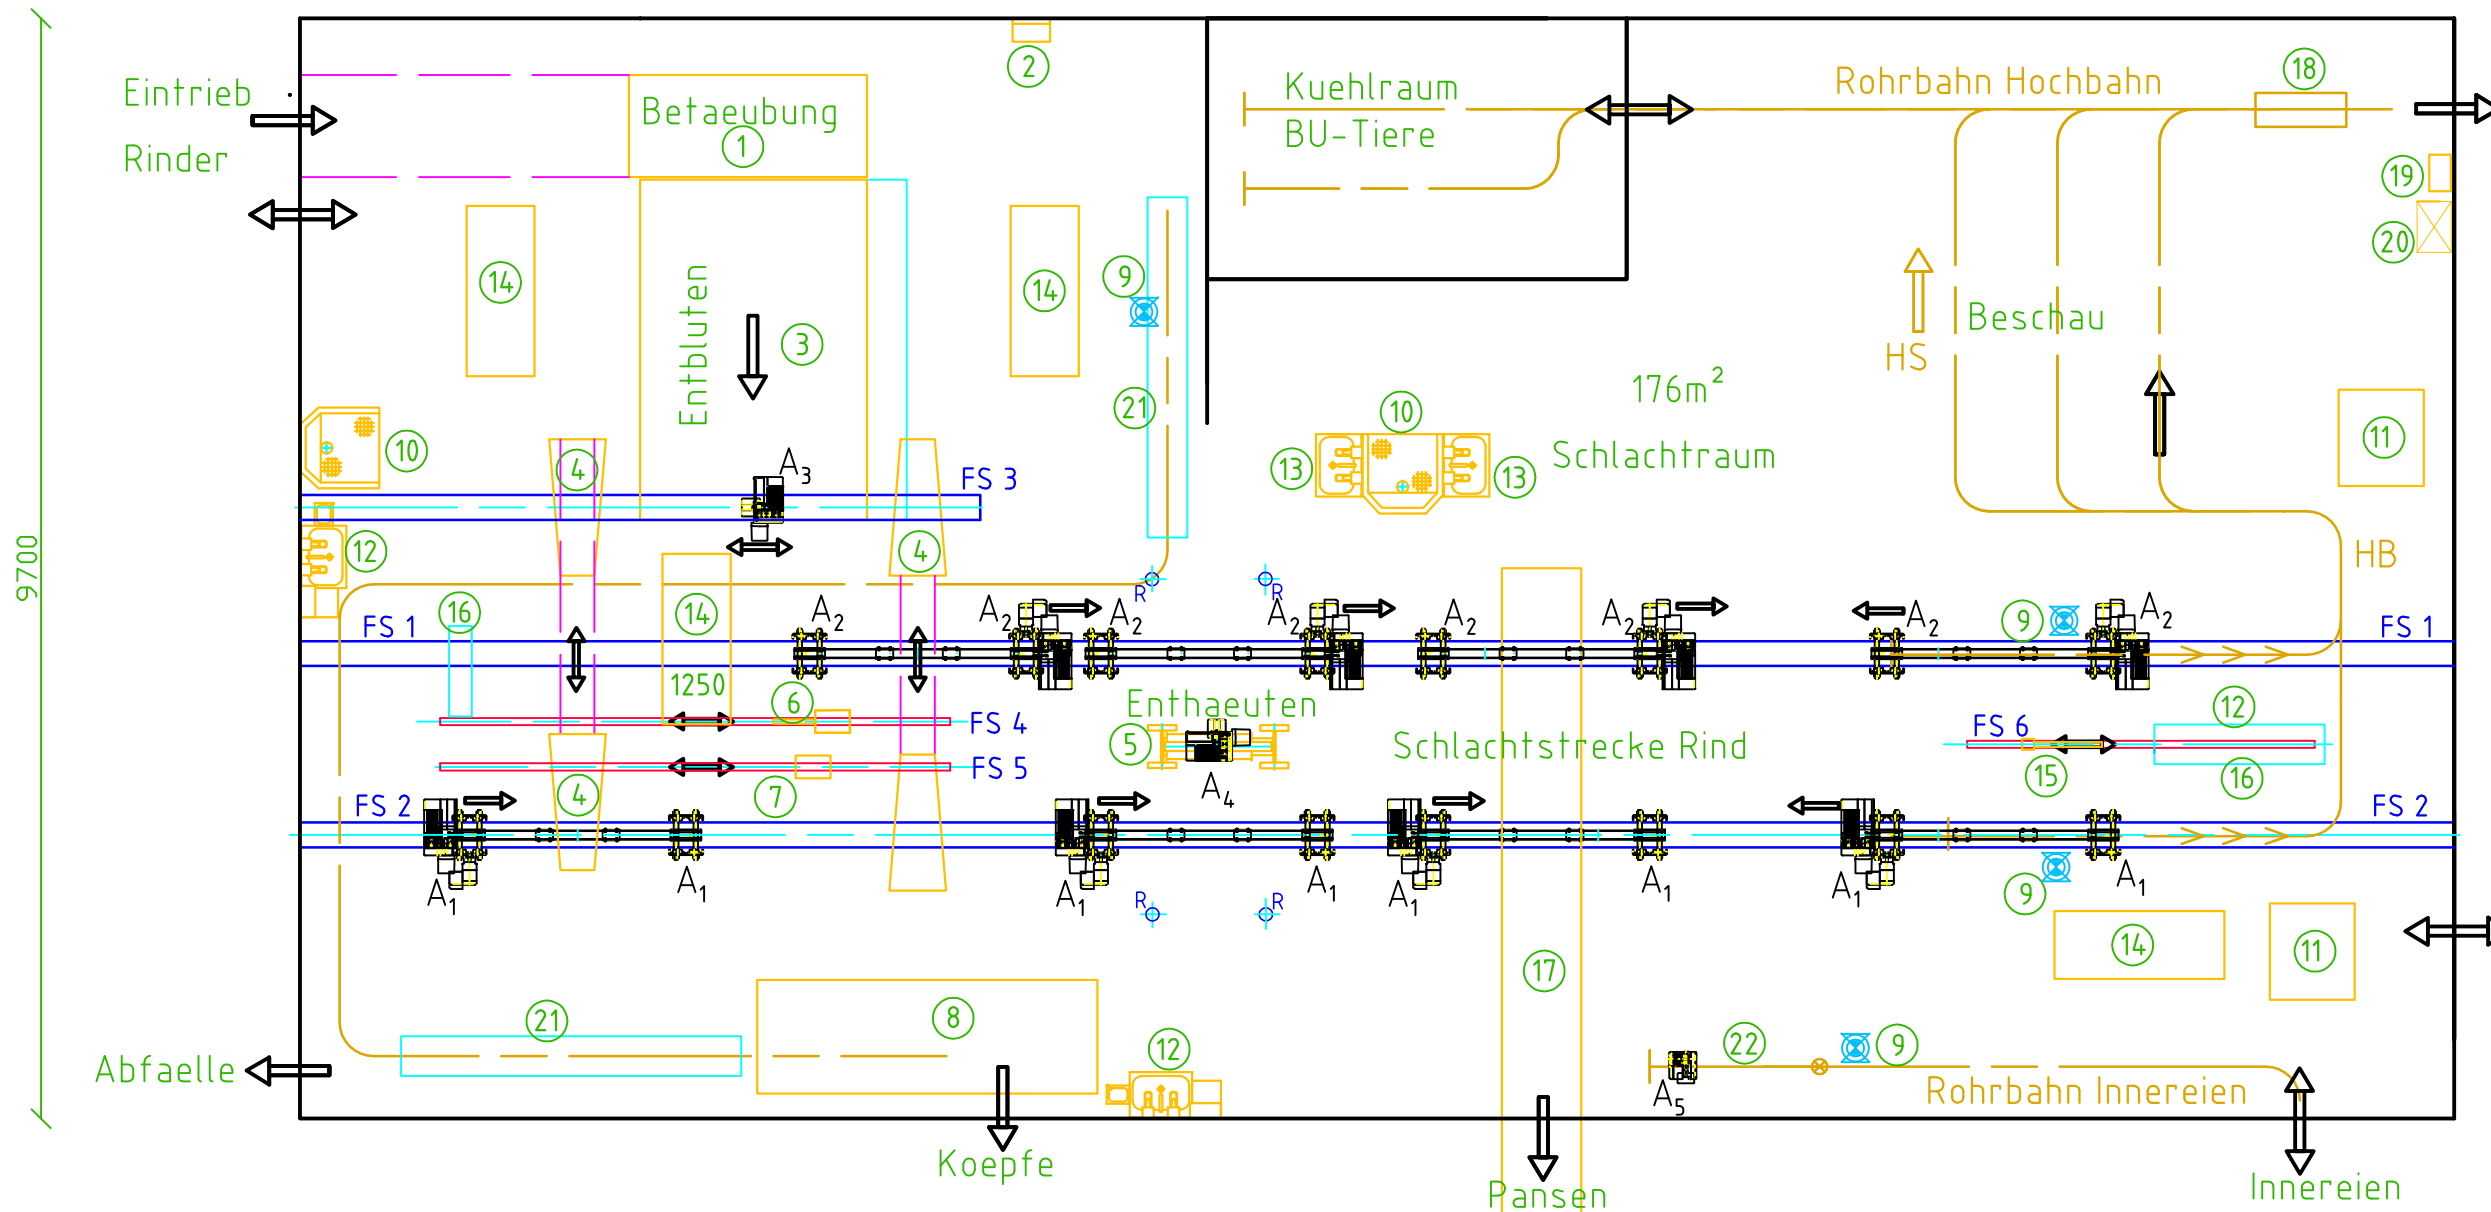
9700

Eintrieb
Rinder

Betaeubung
1

2

Kuehlraum
BU-Tiere

Rohrbahn Hochbahn
18

19
20

14
Entbluten
3
14
9
21

HS
Beschau

$176m^2$

10
4
$A_3$
FS 3
4

10
13
13
Schlachtraum

11

12
HB

16
FS 1
14
$A_2$
$A_2$
R
$A_2$
R
$A_2$
$A_2$
$A_2$
$A_2$
9
$A_2$
FS 1

1250
6
FS 4
Enthaeuten
FS 6
12

5
FS 5
$A_4$
Schlachtstrecke Rind
15
16

FS 2
4
7
FS 2

$A_1$
$A_1$
$A_1$
R
R
$A_1$
$A_1$
$A_1$
$A_1$
9

14
11

17

21
8
12
22
9
$A_5$
Rohrbahn Innereien

Abfaelle
Koepfe
Pansen
Innereien